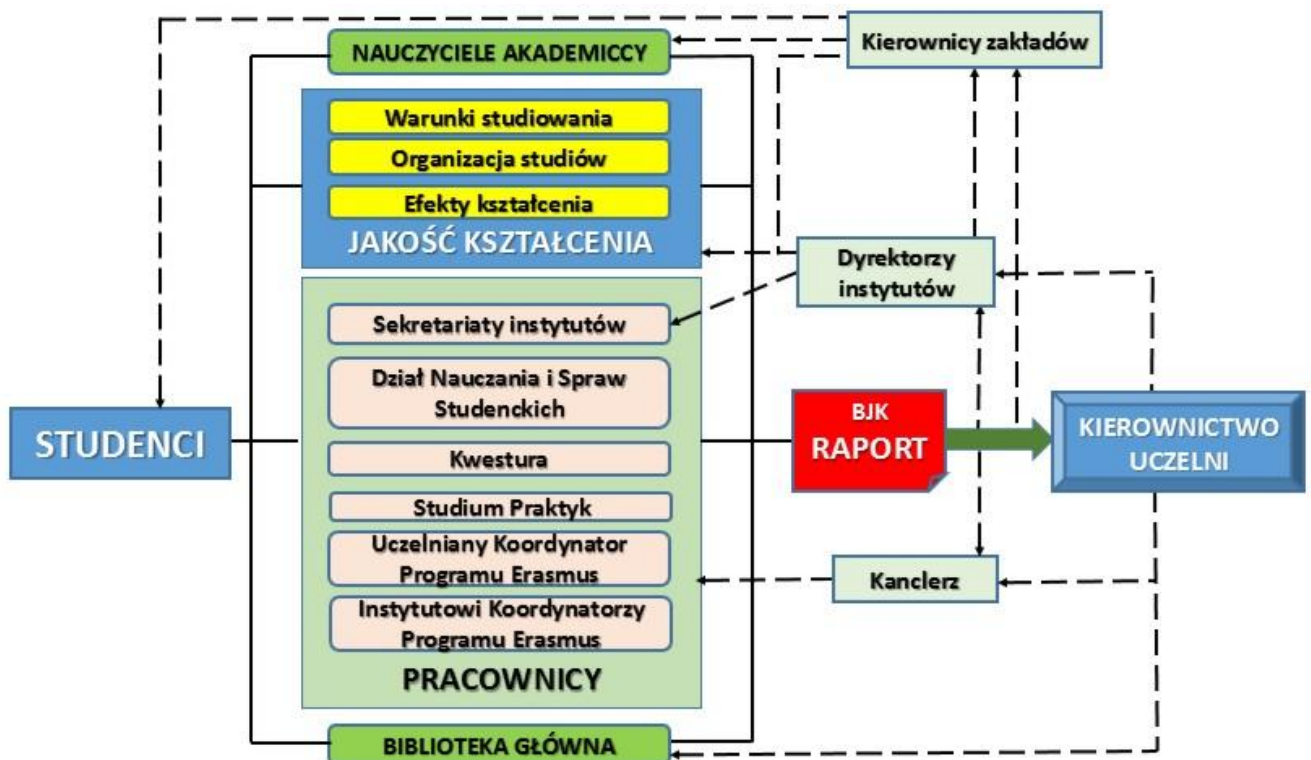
NAUCZYCIELE AKADEMICCY

Kierownicy zakładów

Warunki studiowania

Organizacja studiów

Efekty kształcenia

JAKOŚĆ KSZTAŁCENIA

Dyrektorzy instytutów

Sekretariaty instytutów

Dział Nauczania i Spraw Studenckich

STUDENCI

Kwestura

BJK

RAPORT

KIEROWNICTWO UCZELNI

Studium Praktyk

Uczelniany Koordynator Programu Erasmus

Kanclerz

Instytutowi Koordynatorzy Programu Erasmus

PRACOWNICY

BIBLIOTEKA GŁÓWNA